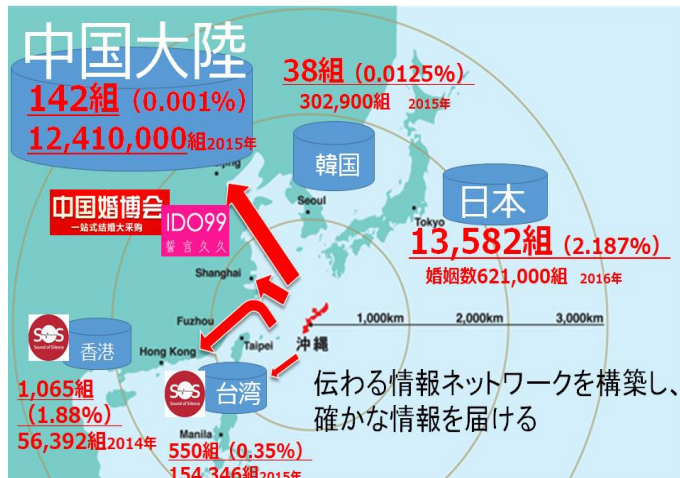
中国大陸

142組（0.001%）
12,410,000組2015年

38組（0.0125%）
302,900組 2015年

韓国

Seoul

日本

Tokyo

13,582組（2.187%）
婚姻数621,000組 2016年

中国婚博会
一站式结婚大采购

IDO99
誓言久久

Shanghai

Fuzhou

1,000km 2,000km 3,000km

沖縄

SOS
Sound of Silence

香港

Hong Kong

Taipei

SOS
Sound of Silence

台湾

Manila

伝わる情報ネットワークを構築し、
確かな情報を届ける

1,065組
（1.88%）
56,392組2014年

550組（0.35%）
154,346組2015年